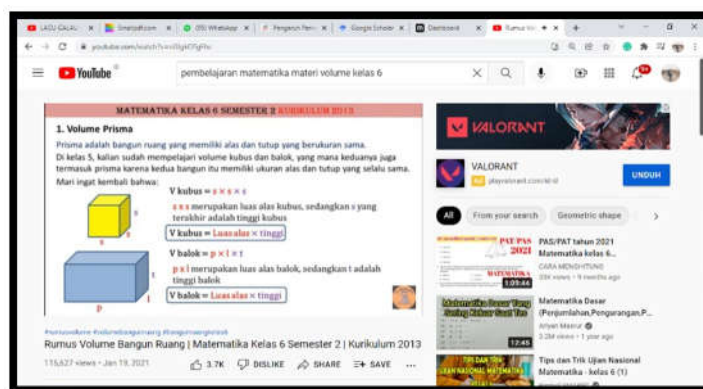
LAGU GALAU | Smartpdf.com | (99) WhatsApp | Pengaruh Pem | Google Scholar | Dashboard | Rumus Vo

youtube.com/watch?v=ilJgbCfgFfo

YouTube

pembelajaran matematika materi volume kelas 6

MATEMATIKA KELAS 6 SEMESTER 2 KURIKULUM 2013

1. Volume Prisma

Prisma adalah bangun ruang yang memiliki alas dan tutup yang berukuran sama.
Di kelas 5, kalian sudah mempelajari volume kubus dan balok, yang mana keduanya juga termasuk prisma karena kedua bangun itu memiliki ukuran alas dan tutup yang selalu sama.
Mari ingat kembali bahwa:

V kubus = s × s × s

s × s merupakan luas alas kubus, sedangkan s yang terakhir adalah tinggi kubus

V kubus = Luas alas × tinggi

V balok = p × l × t

p × l merupakan luas alas balok, sedangkan t adalah tinggi balok

V balok = Luas alas × tinggi

s

p l t

#rumusvolume #volumebangunruang #bangunruangkelas6

Rumus Volume Bangun Ruang | Matematika Kelas 6 Semester 2 | Kurikulum 2013

115,827 views • Jan 19, 2021

3.7K DISLIKE SHARE SAVE ...

VALORANT

VALORANT
playvalorant.com/id-id

UNDUH

All From your search Geometric shape

PAS/PAT 2021
MATEMATIKA
1:09:46

PAS/PAT tahun 2021 Matematika kelas 6...
CARA MENGHITUNG
39K views • 9 months ago

Matematika Dasar Yang Sering Keluar Saat Tes
12:45

Matematika Dasar (Penjumlahan,Pengurangan,P...
Ariyan Mabrur
2.2M views • 1 year ago

TIPS DAN TRIK UJIAN NASIONAL MATEMATIKA

Tips dan Trik Ujian Nasional Matematika - kelas 6 (1)